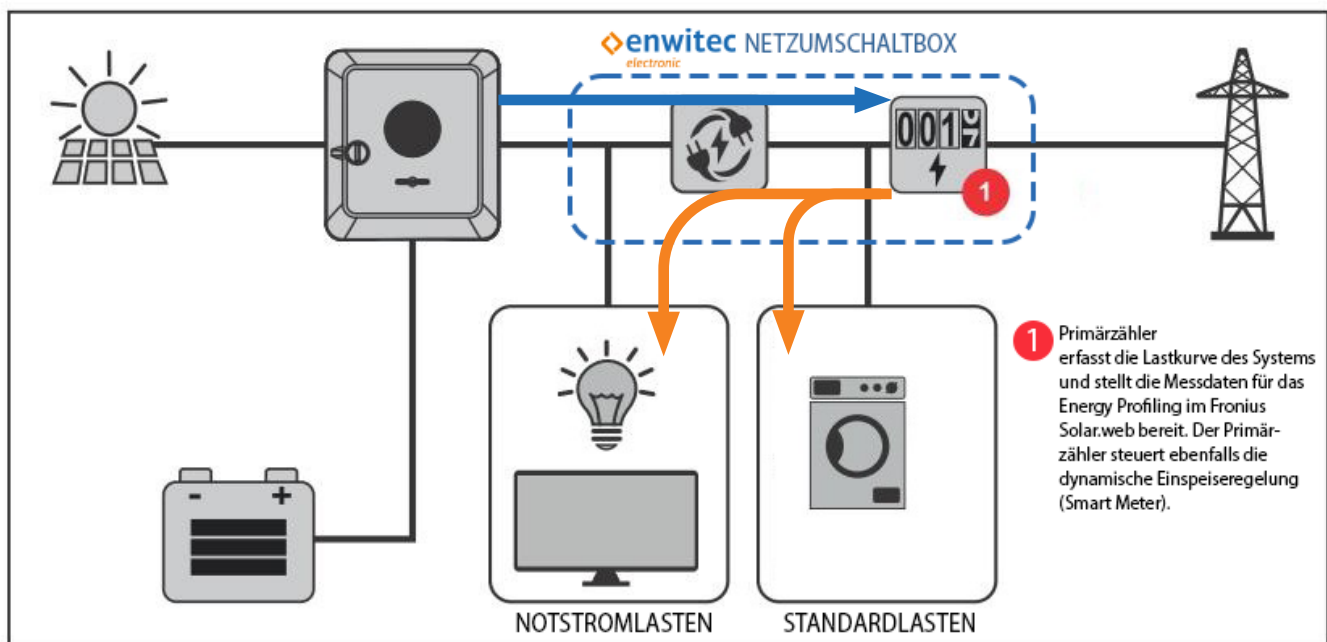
enwitec NETZUMSCHALTBOX
electronic

001

1

-
+

NOTSTROMLASTEN

STANDARDLASTEN

1 Primärzähler
erfasst die Lastkurve des Systems und stellt die Messdaten für das Energy Profiling im Fronius Solar.web bereit. Der Primärzähler steuert ebenfalls die dynamische Einspeiseregelung (Smart Meter).